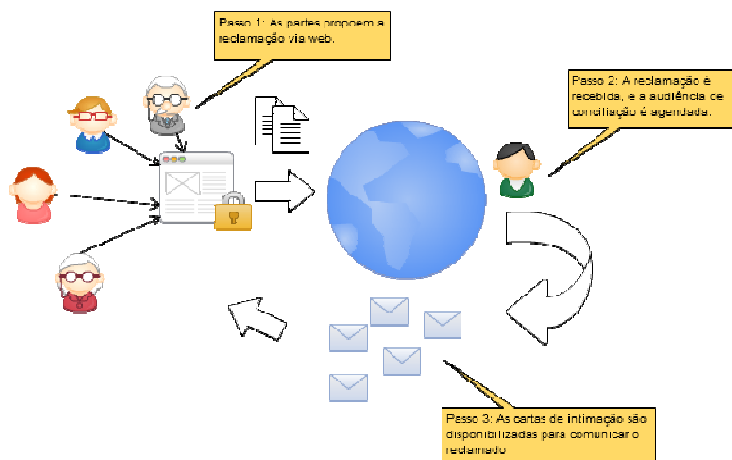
Passo 1: As partes propoem a reclamação via web.

Passo 2: A reclamação é recebida, e a audiência de conciliação é agendada.

Passo 3: As cartas de intimação são disponibilizadas para comunicar o reclamado